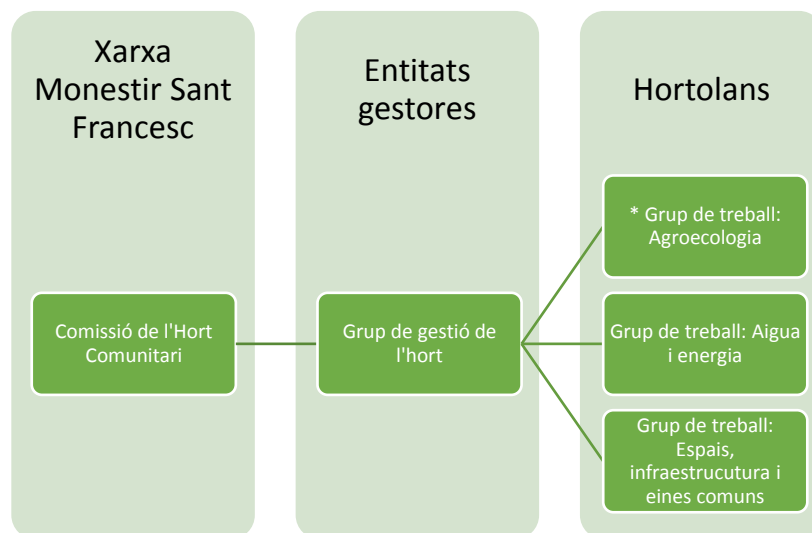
Xarxa Monestir Sant Francesc

Comissió de l'Hort Comunitari

Entitats gestores

Grup de gestió de l'hort

Hortolans

* Grup de treball: Agroecologia

Grup de treball: Aigua i energia

Grup de treball: Espais, infraestrucutura i eines comuns